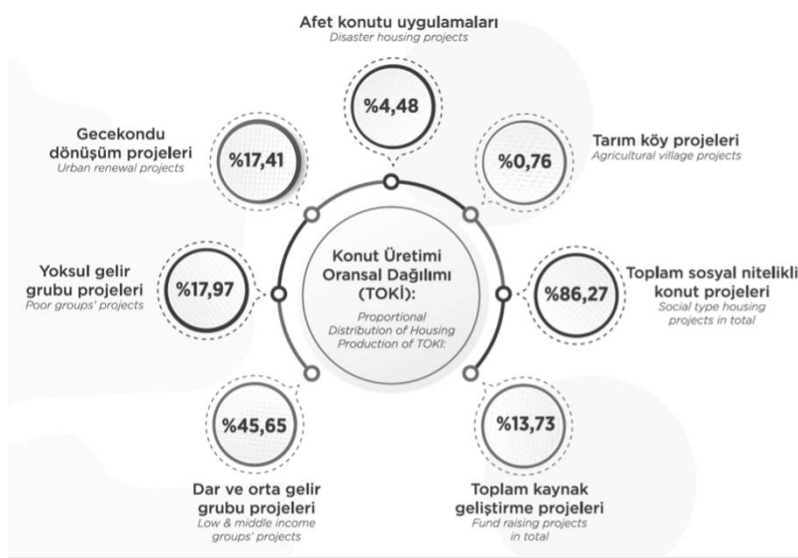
Konut Üretimi Oransal Dağılımı (TOKİ):
Proportional Distribution of Housing Production of TOKI:

Afet konutu uygulamaları
Disaster housing projects
%4,48

Tarım köy projeleri
Agricultural village projects
%0,76

Toplam sosyal nitelikli konut projeleri
Social type housing projects in total
%86,27

Toplam kaynak geliştirme projeleri
Fund raising projects in total
%13,73

Dar ve orta gelir grubu projeleri
Low & middle income groups' projects
%45,65

Yoksul gelir grubu projeleri
Poor groups' projects
%17,97

Gecekondu dönüşüm projeleri
Urban renewal projects
%17,41